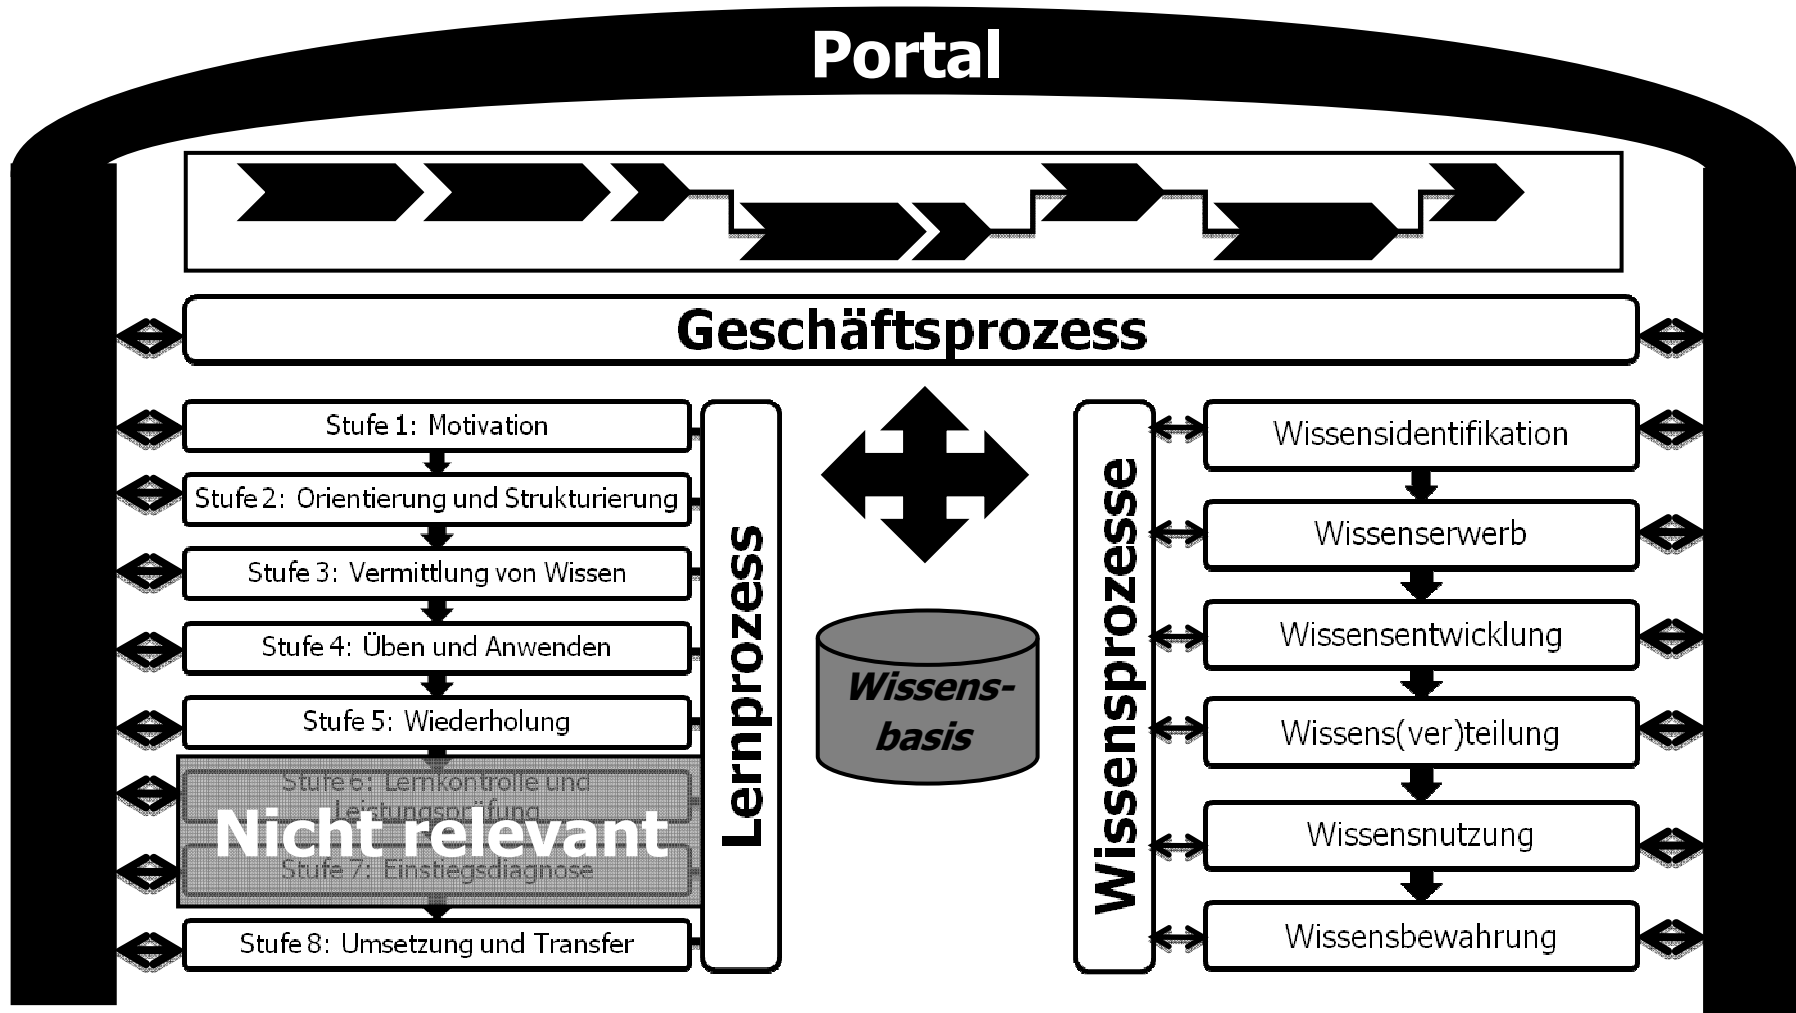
Portal

Geschäftsprozess

Stufe 1: Motivation

Stufe 2: Orientierung und Strukturierung

Stufe 3: Vermittlung von Wissen

Stufe 4: Üben und Anwenden

Stufe 5: Wiederholung

Stufe 6: Lernkontrolle und Leistungsprüfung

Nicht relevant

Stufe 7: Einstiegsdiagnose

Stufe 8: Umsetzung und Transfer

Lernprozess

Wissens-basis

Wissensprozesse

Wissensidentifikation

Wissenserwerb

Wissensentwicklung

Wissens(ver)teilung

Wissensnutzung

Wissensbewahrung